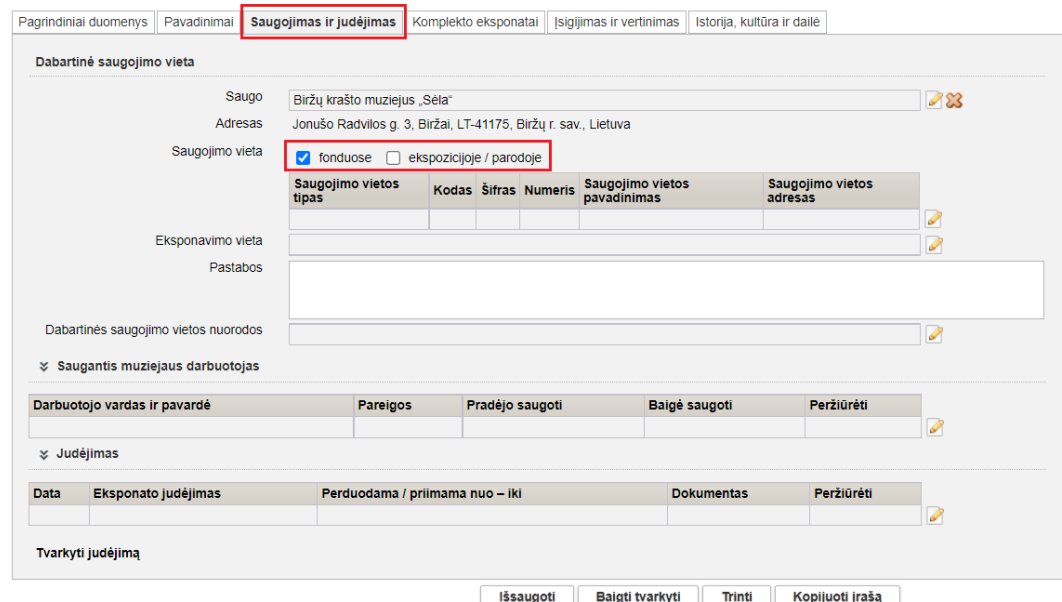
Pagrindiniai duomenys | Pavadinimai | Saugojimas ir judėjimas | Komplekto eksponatai | Įsigijimas ir vertinimas | Istorija, kultūra ir dailė

Dabartinė saugojimo vieta

Saugo Biržų krašto muziejus „Sėla“

Adresas Jonušo Radvilos g. 3, Biržai, LT-41175, Biržų r. sav., Lietuva

Saugojimo vieta fonduose ekspozicijoje / parodoje

| Saugojimo vietos tipas | Kodas | Šifras | Numeris | Saugojimo vietos pavadinimas | Saugojimo vietos adresas |
|---|---|---|---|---|---|
| | | | | | |

Eksponavimo vieta

Pastabos

Dabartinės saugojimo vietos nuorodos

Saugantis muziejaus darbuotojas

| Darbuotojo vardas ir pavardė | Pareigos | Pradėjo saugoti | Baigė saugoti | Peržiūrėti |
|---|---|---|---|---|
| | | | | |

Judėjimas

| Data | Eksponato judėjimas | Perduodama / priimama nuo – iki | Dokumentas | Peržiūrėti |
|---|---|---|---|---|
| | | | | |

Tvarkyti judėjimą

Išsaugoti Baigti tvarkyti Trinti Kopijuoti įrašą